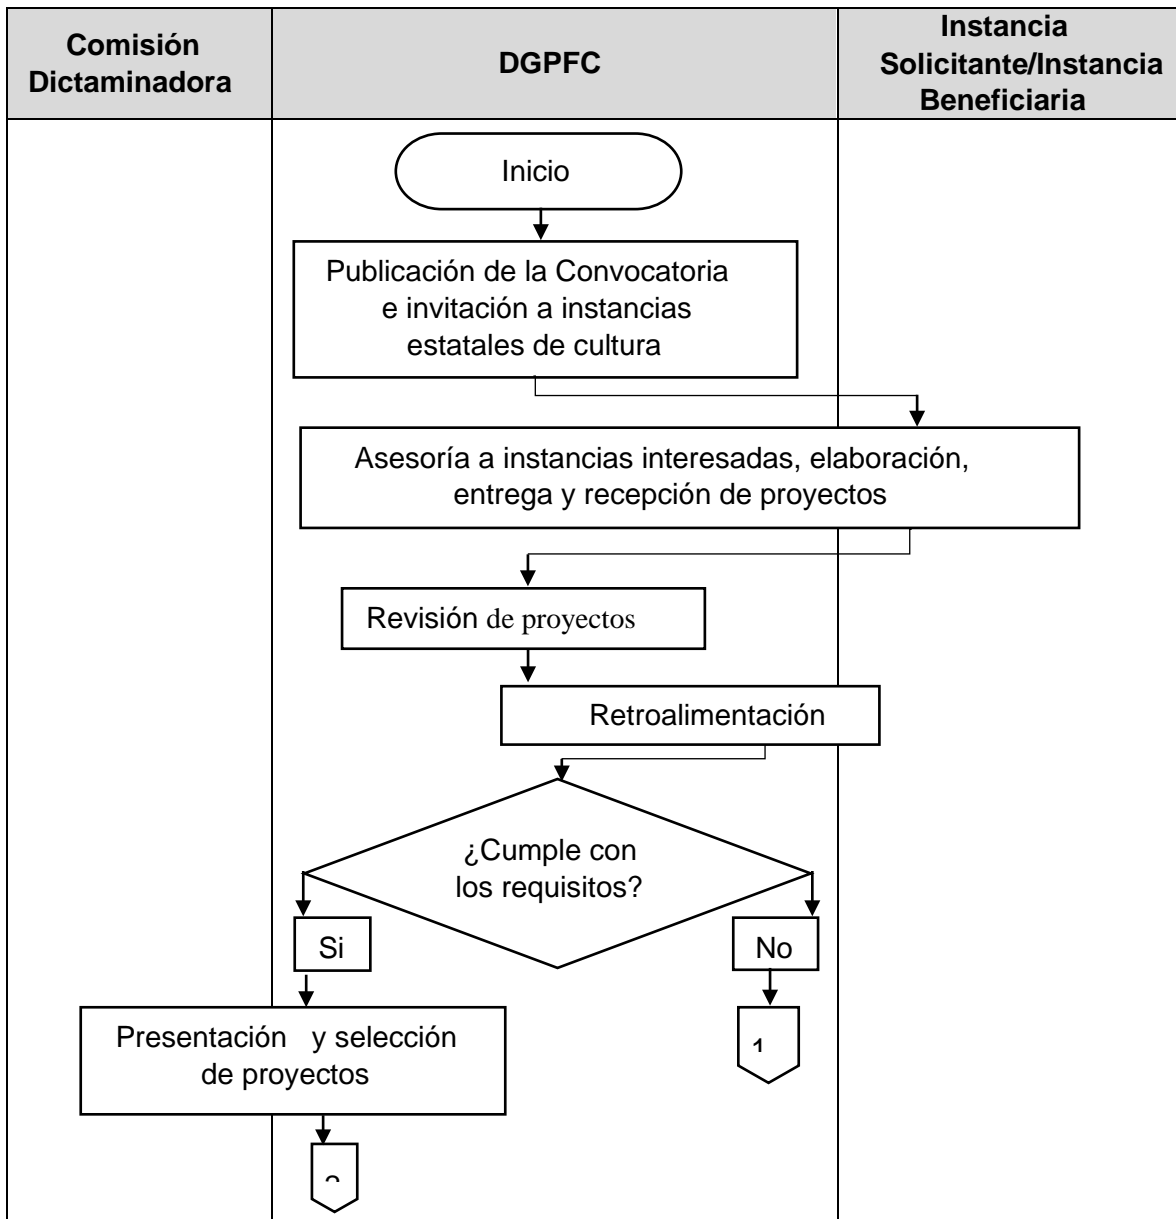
| Comisión Dictaminadora | DGPFC | Instancia Solicitante/Instancia Beneficiaria |
|---|---|---|

Inicio

Publicación de la Convocatoria e invitación a instancias estatales de cultura

Asesoría a instancias interesadas, elaboración, entrega y recepción de proyectos

Revisión de proyectos

Retroalimentación

¿Cumple con los requisitos?

Si

No

Presentación y selección de proyectos

1

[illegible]